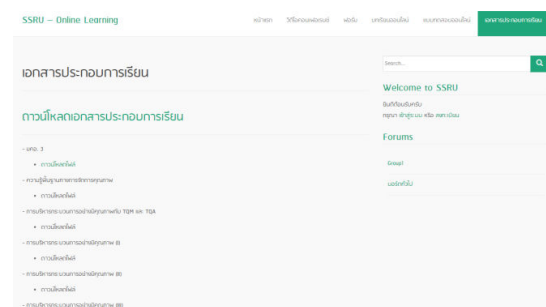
SSRU – Online Learning

หน้าแรก | วิดีโอคอนเฟอเรนซ์ | ฟอรั่ม | บทเรียนออนไลน์ | ระบบทดสอบออนไลน์ | เอกสารประกอบการเรียน

เอกสารประกอบการเรียน

ดาวน์โหลดเอกสารประกอบการเรียน

- มคอ. 3
- ดาวน์โหลดไฟล์
- ความรู้พื้นฐานทางการจัดการคุณภาพ
- ดาวน์โหลดไฟล์
- การบริหารระบบการอย่างมีคุณภาพกับ TQM และ TQA
- ดาวน์โหลดไฟล์
- การบริหารระบบการอย่างมีคุณภาพ (I)
- ดาวน์โหลดไฟล์
- การบริหารระบบการอย่างมีคุณภาพ (II)
- ดาวน์โหลดไฟล์
- การบริหารระบบการอย่างมีคุณภาพ (III)

Search...

Welcome to SSRU

ยินดีต้อนรับครับ
กรุณา เข้าสู่ระบบ หรือ สมัครเป็นสมาชิก

Forums

Group1

เมมเบอร์ที่ใช้